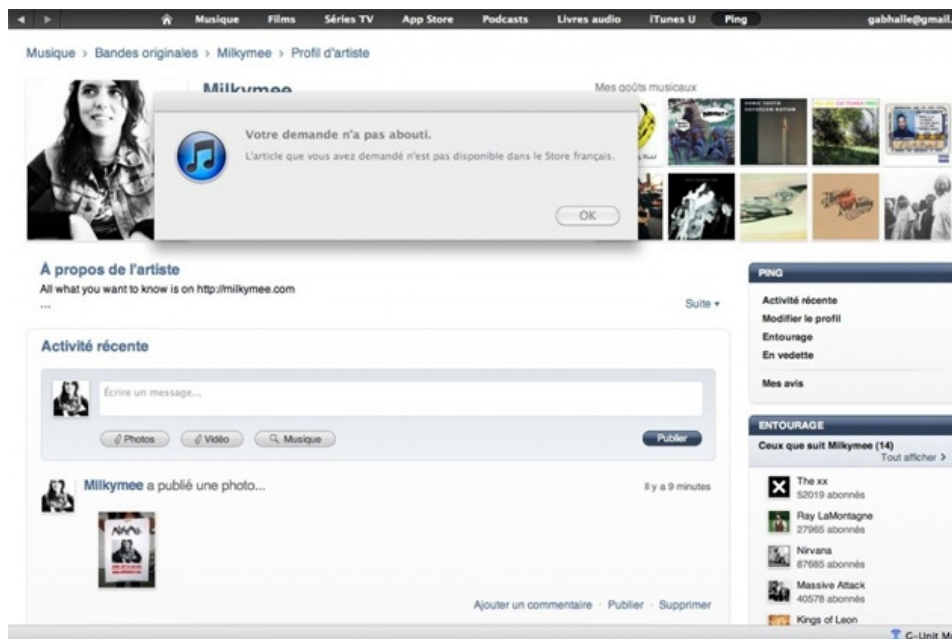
Musique Films Séries TV App Store Podcasts Livres audio iTunes U Ping gabhalle@gmail.

Musique > Bandes originales > Milkymee > Profil d'artiste

Milkymee

Mes goûts musicaux

Votre demande n'a pas abouti.

L'article que vous avez demandé n'est pas disponible dans le Store français.

OK

À propos de l'artiste

All what you want to know is on http://milkymee.com

...

Suite

Activité récente

Écrire un message...

Photos Vidéo Musique Publier

Milkymee a publié une photo...

Il y a 9 minutes

Ajouter un commentaire · Publier · Supprimer

PING

Activité récente
Modifier le profil
Entourage
En vedette

Mes avis

ENTOURAGE

Ceux que suit Milkymee (14)

Tout afficher >

The xx
52019 abonnés

Ray LaMontagne
27965 abonnés

Nirvana
87685 abonnés

Massive Attack
40578 abonnés

Kings of Leon

G-Unit M